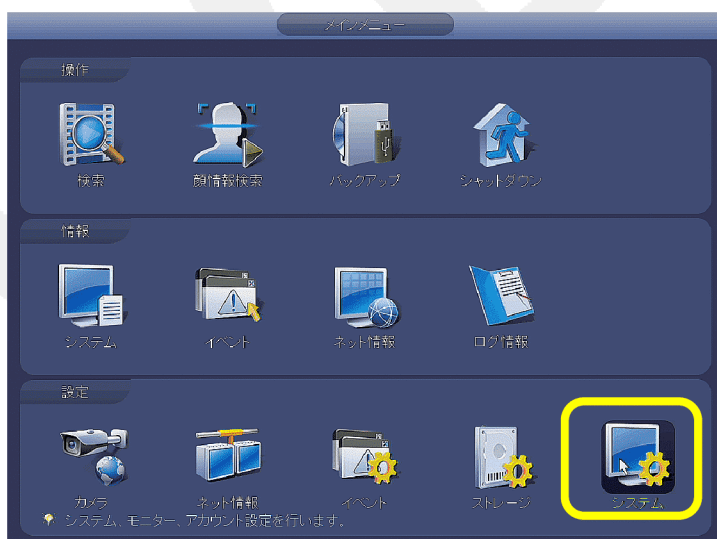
メインメニュー

操作

検索

顔情報検索

バックアップ

シャットダウン

情報

システム

イベント

ネット情報

ログ情報

設定

カメラ

ネット情報

イベント

ストレージ

システム

システム、モニター、アカウント設定を行います。